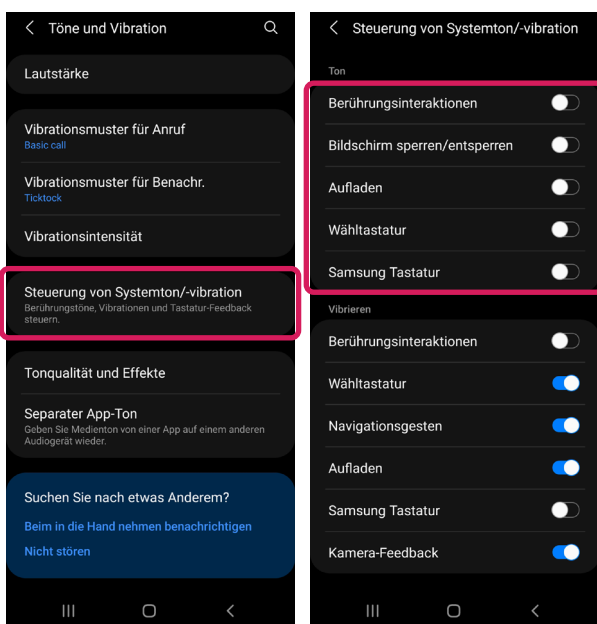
< Töne und Vibration

Lautstärke

Vibrationsmuster für Anruf
Basic call

Vibrationsmuster für Benachr.
Ticktock

Vibrationsintensität

Steuerung von Systemton/-vibration
Berührungstöne, Vibrationen und Tastatur-Feedback steuern.

Tonqualität und Effekte

Separater App-Ton
Geben Sie Medienton von einer App auf einem anderen Audiogerät wieder.

Suchen Sie nach etwas Anderem?
Beim in die Hand nehmen benachrichtigen
Nicht stören

< Steuerung von Systemton/-vibration

Ton
Berührungsinteraktionen
Bildschirm sperren/entsperren
Aufladen
Wähltastatur
Samsung Tastatur

Vibrieren
Berührungsinteraktionen
Wähltastatur
Navigationsgesten
Aufladen
Samsung Tastatur
Kamera-Feedback